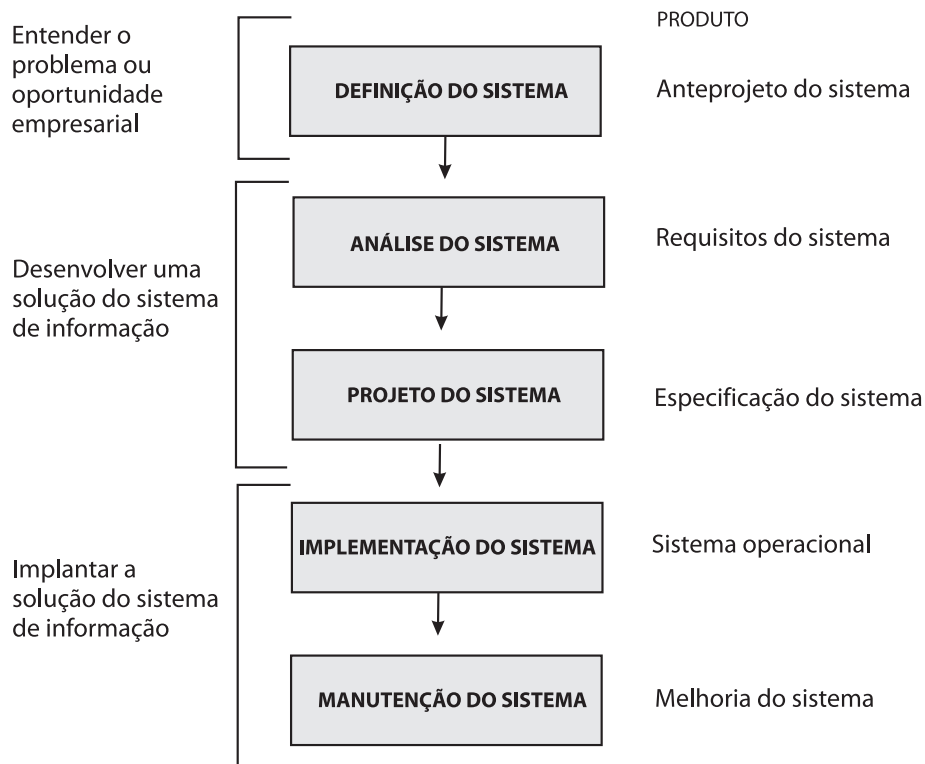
PRODUTO

Entender o problema ou oportunidade empresarial

DEFINIÇÃO DO SISTEMA

Anteprojeto do sistema

Desenvolver uma solução do sistema de informação

ANÁLISE DO SISTEMA

Requisitos do sistema

PROJETO DO SISTEMA

Especificação do sistema

Implantar a solução do sistema de informação

IMPLEMENTAÇÃO DO SISTEMA

Sistema operacional

MANUTENÇÃO DO SISTEMA

Melhoria do sistema